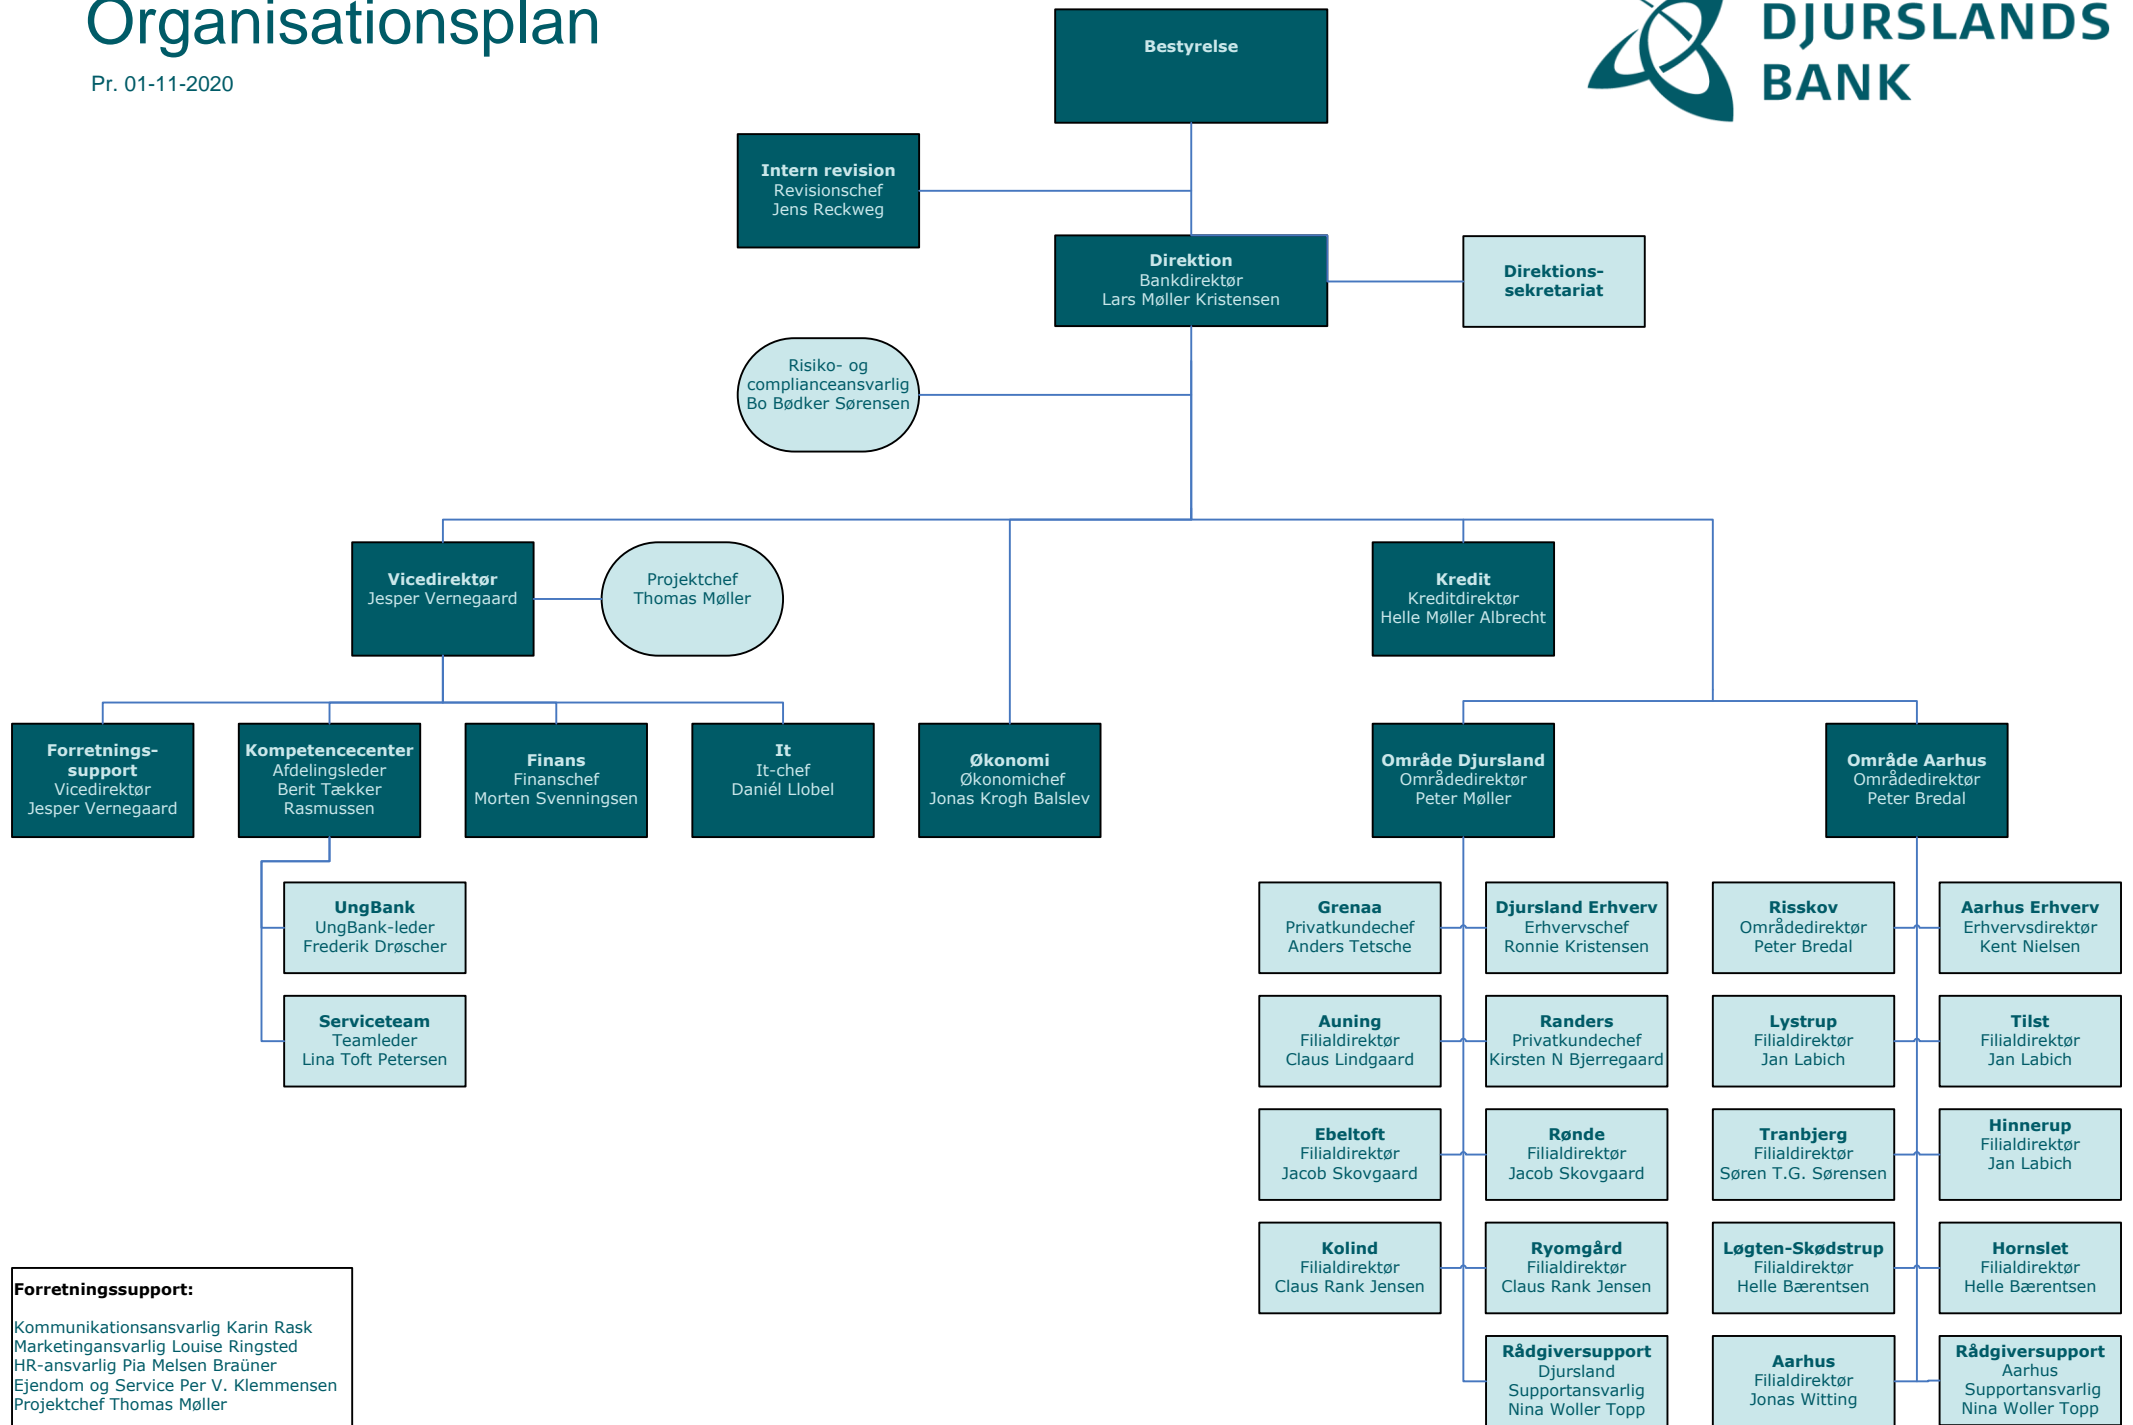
Organisationsplan

Pr. 01-11-2020

DJURSLANDS BANK

Bestyrelse

Intern revision
Revisionschef
Jens Reckweg

Direktion
Bankdirektør
Lars Møller Kristensen

Direktions-sekretariat

Risiko- og complianceansvarlig
Bo Bødker Sørensen

Vicedirektør
Jesper Vernegaard

Projektchef
Thomas Møller

Kredit
Kreditdirektør
Helle Møller Albrecht

Forretnings-support
Vicedirektør
Jesper Vernegaard

Kompetencecenter
Afdelingsleder
Berit Tækker Rasmussen

Finans
Finanschef
Morten Svenningsen

It
It-chef
Daniél Llobel

Økonomi
Økonomichef
Jonas Krogh Balslev

Område Djursland
Områdedirektør
Peter Møller

Område Aarhus
Områdedirektør
Peter Bredal

UngBank
UngBank-leder
Frederik Drøscher

Serviceteam
Teamleder
Lina Toft Petersen

Grenaa
Privatkundechef
Anders Tetsche

Djursland Erhverv
Erhvervschef
Ronnie Kristensen

Risskov
Områdedirektør
Peter Bredal

Aarhus Erhverv
Erhvervsdirektør
Kent Nielsen

Auning
Filialdirektør
Claus Lindgaard

Randers
Privatkundechef
Kirsten N Bjerregaard

Lystrup
Filialdirektør
Jan Labich

Tilst
Filialdirektør
Jan Labich

Ebeltoft
Filialdirektør
Jacob Skovgaard

Rønde
Filialdirektør
Jacob Skovgaard

Tranbjerg
Filialdirektør
Søren T.G. Sørensen

Hinnerup
Filialdirektør
Jan Labich

Kolind
Filialdirektør
Claus Rank Jensen

Ryomgård
Filialdirektør
Claus Rank Jensen

Løgten-Skødstrup
Filialdirektør
Helle Bærentsen

Hornslet
Filialdirektør
Helle Bærentsen

Rådgiversupport
Djursland
Supportansvarlig
Nina Woller Topp

Aarhus
Filialdirektør
Jonas Witting

Rådgiversupport
Aarhus
Supportansvarlig
Nina Woller Topp

Forretningssupport:

Kommunikationsansvarlig Karin Rask
Marketingansvarlig Louise Ringsted
HR-ansvarlig Pia Melsen Braüner
Ejendom og Service Per V. Klemmensen
Projektchef Thomas Møller